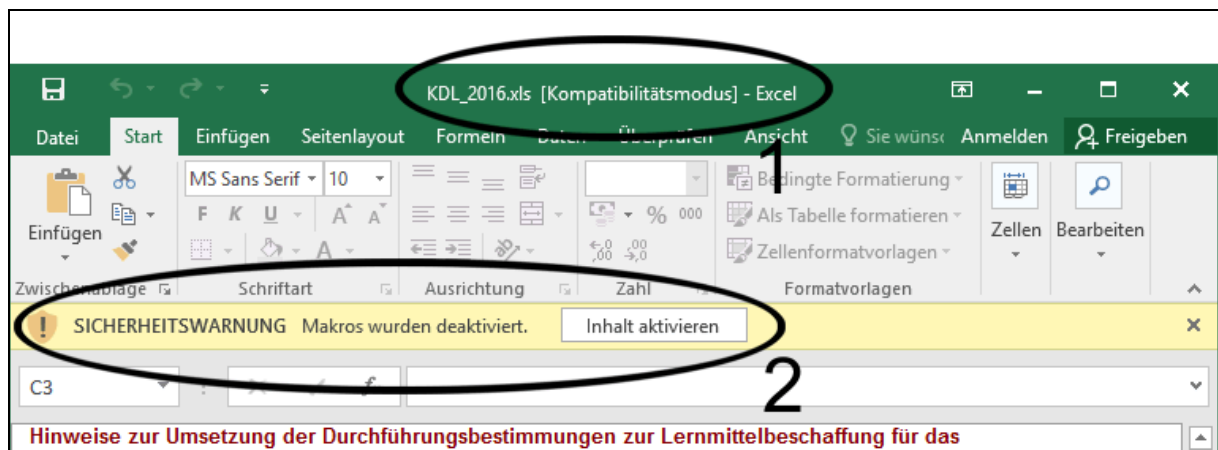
KDL_2016.xls [Kompatibilitätsmodus] - Excel

Datei Start Einfügen Seitenlayout Formeln Daten Überprüfen Ansicht Sie wünsc Anmelden Freigeben

1

Einfügen
MS Sans Serif 10
F K U
Bedingte Formatierung
% 000
Als Tabelle formatieren
Zellenformatvorlagen
Zellen Bearbeiten
Zwischenablage Schriftart Ausrichtung Zahl Formatvorlagen

SICHERHEITSWARNUNG Makros wurden deaktiviert. Inhalt aktivieren

C3

2

Hinweise zur Umsetzung der Durchführungsbestimmungen zur Lernmittelbeschaffung für das